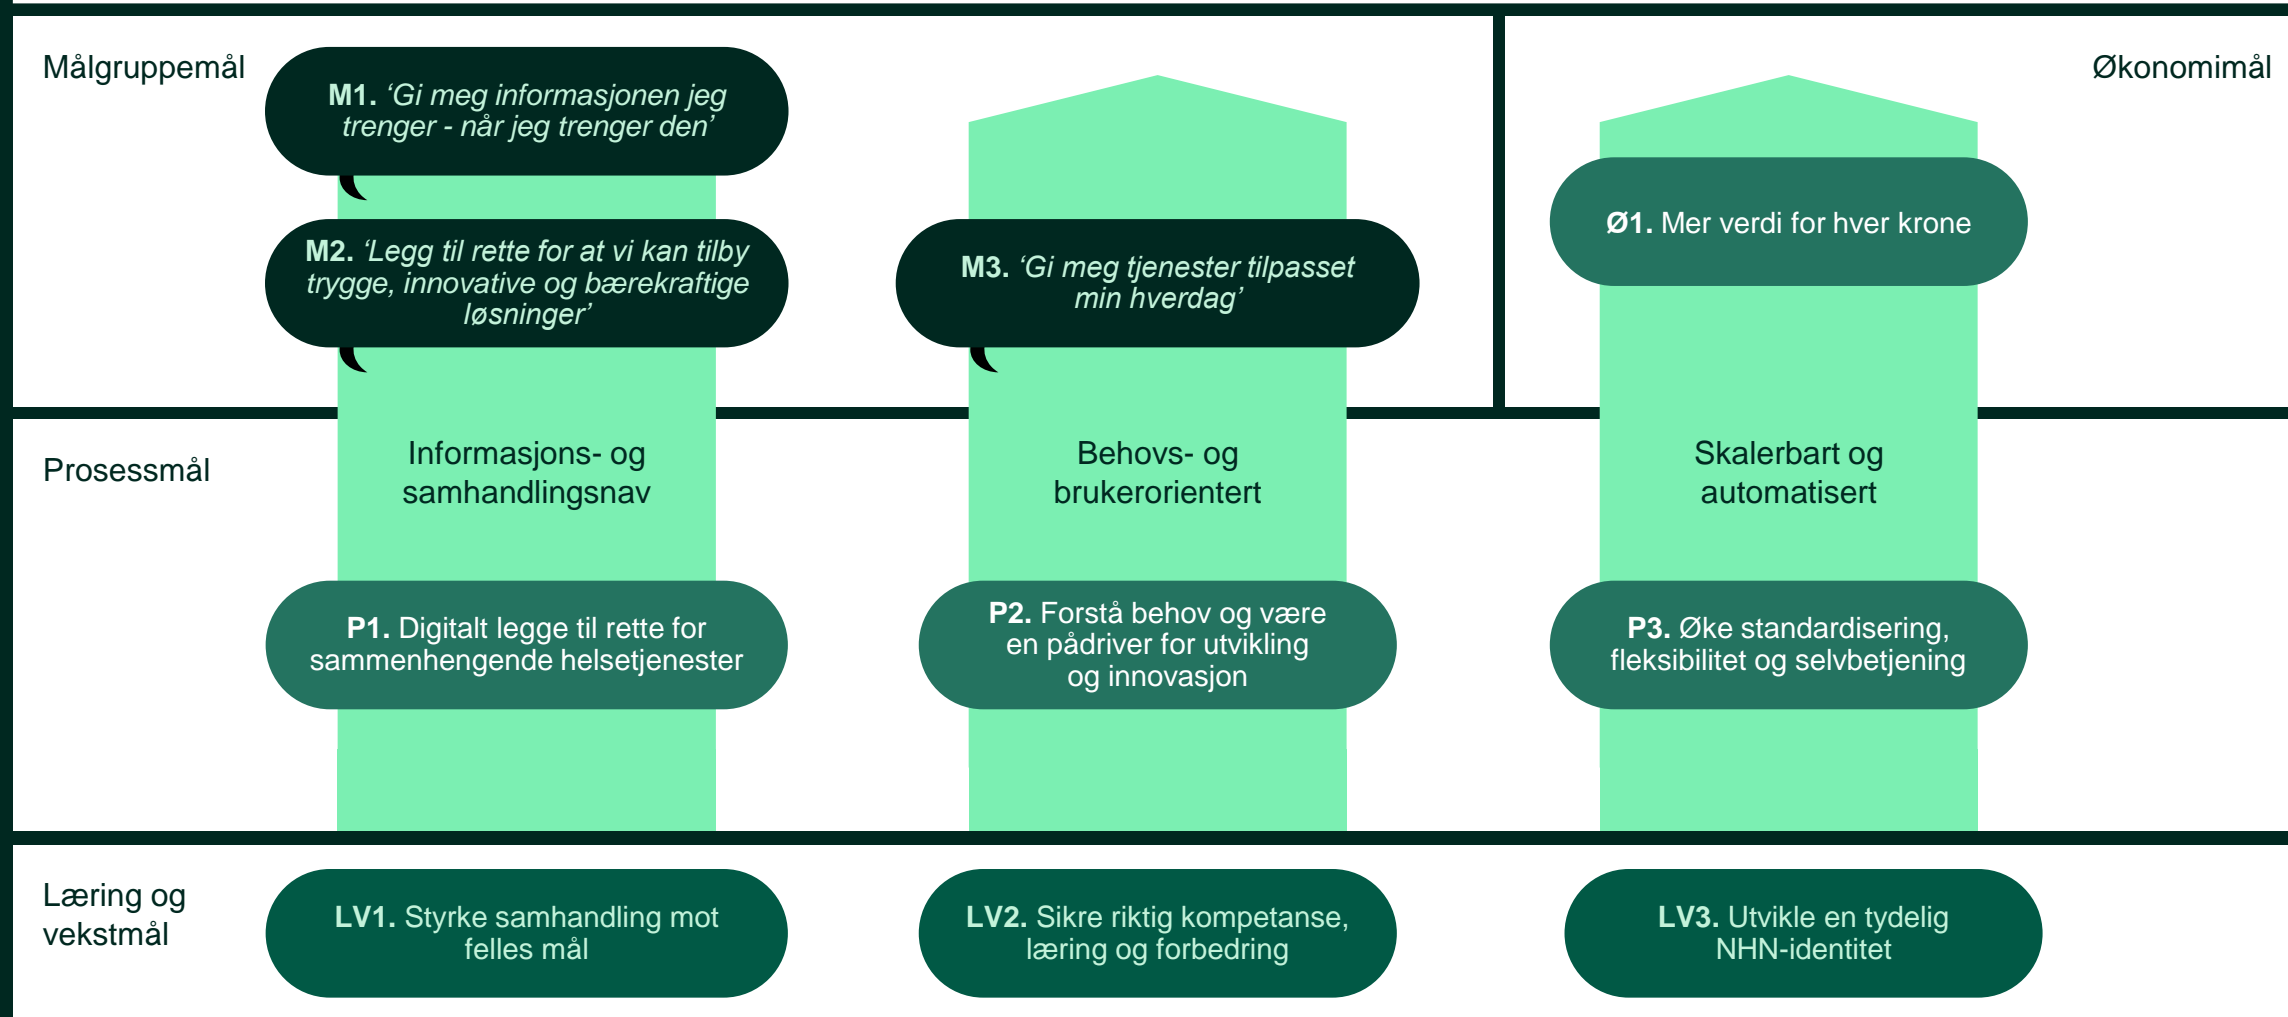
Målgruppemål

M1. 'Gi meg informasjonen jeg trenger - når jeg trenger den'

M2. 'Legg til rette for at vi kan tilby trygge, innovative og bærekraftige løsninger'

M3. 'Gi meg tjenester tilpasset min hverdag'

Økonomimål

Ø1. Mer verdi for hver krone

Prosessmål

Informasjons- og samhandlingsnav

Behovs- og brukerorientert

Skalerbart og automatisert

P1. Digitalt legge til rette for sammenhengende helsetjenester

P2. Forstå behov og være en pådriver for utvikling og innovasjon

P3. Øke standardisering, fleksibilitet og selvbetjening

Læring og vekstmål

LV1. Styrke samhandling mot felles mål

LV2. Sikre riktig kompetanse, læring og forbedring

LV3. Utvikle en tydelig NHN-identitet